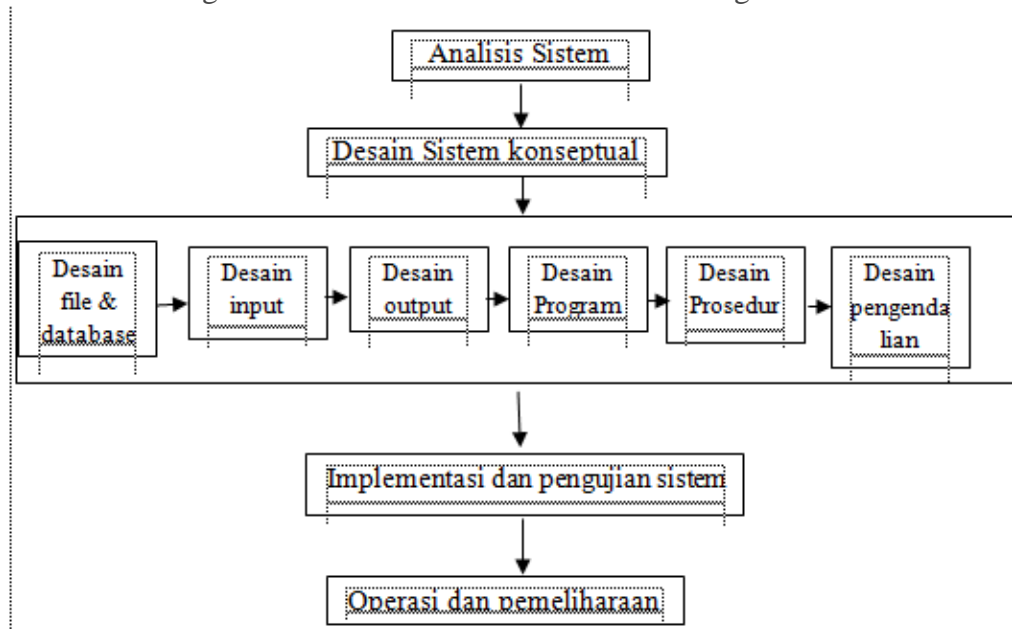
Analisis Sistem

Desain Sistem konseptual

Desain file & database

Desain input

Desain output

Desain Program

Desain Prosedur

Desain pengendalian

Implementasi dan pengujian sistem

Operasi dan pemeliharaan